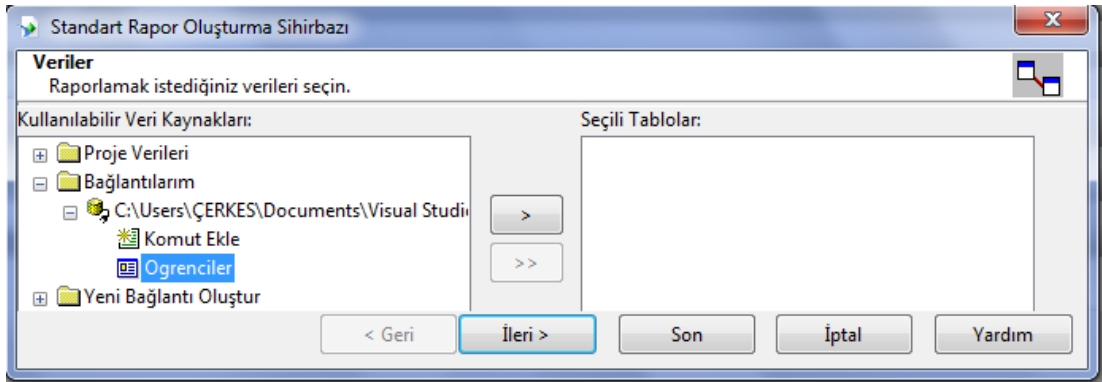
Standart Rapor Oluşturma Sihirbazı

Veriler
Raporlamak istediğiniz verileri seçin.

Kullanılabilir Veri Kaynakları:

Proje Verileri
Bağlantılarım
C:\Users\ÇERKES\Documents\Visual Studi
Komut Ekle
Ogrenciler
Yeni Bağlantı Oluştur

>
>>

Seçili Tablolar:

< Geri
İleri >
Son
İptal
Yardım